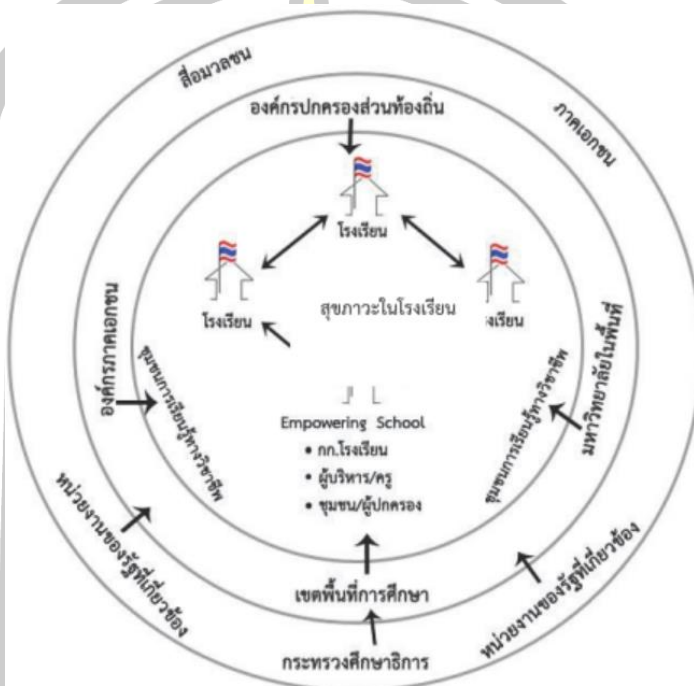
สื่อมวลชน

ภาคเอกชน

องค์กรปกครองส่วนท้องถิ่น

โรงเรียน

โรงเรียน

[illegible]เรียน

สุขภาวะในโรงเรียน

องค์กรภาคเอกชน

ชุมชนการเรียนรู้ทางวิชาชีพ

มหาวิทยาลัยในพื้นที่

ชุมชนการเรียนรู้ทางวิชาชีพ

Empowering School
• กก.โรงเรียน
• ผู้บริหาร/ครู
• ชุมชน/ผู้ปกครอง

หน่วยงานของรัฐที่เกี่ยวข้อง

หน่วยงานของรัฐที่เกี่ยวข้อง

เขตพื้นที่การศึกษา

กระทรวงศึกษาธิการ